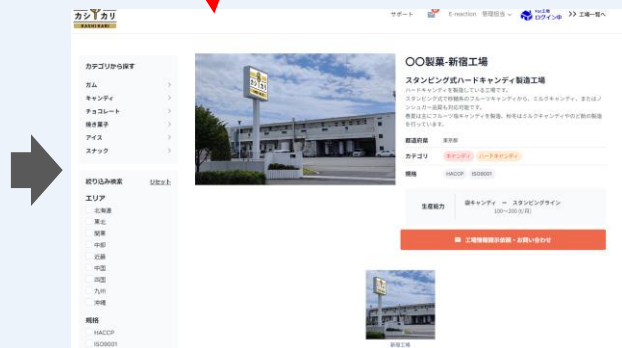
カシカリ

サポート E-reaction 管理設定 ログイン中 工場一覧へ

カテゴリから探す
ガム
キャンディ
チョコレート
焼き菓子
アイス
スナック

絞り込み検索 リセット
エリア
北海道
東北
関東
中部
近畿
中国
四国
九州
沖縄

規格
HACCP
ISO9001

〇〇製菓-新宿工場

スタンピング式ハードキャンディ製造工場

ハードキャンディを製造している工場です。
スタンピング式で持続系のフルーツキャンディから、ミルクキャンディ、またはノンシュガー品質も対応可能です。
最近は主にフルーツ系キャンディを製造、秋冬はミルクキャンディやのど飴の製造を行っています。

都道府県 東京都
カテゴリ キャンディ ハードキャンディ
規格 HACCP ISO9001

生産能力 袋キャンディ ー スタンピングライン 100〜200（t/月）

工場情報開示依頼・お問い合わせ

新宿工場